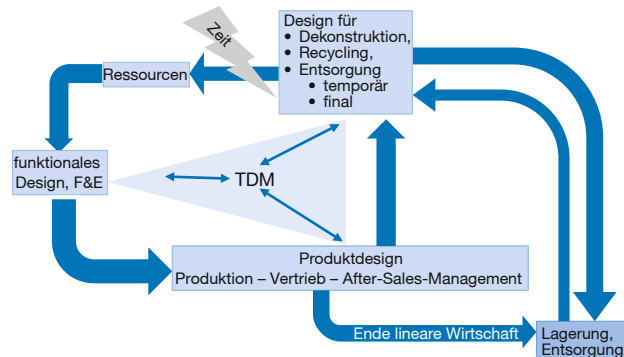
Zeit

Design für
• Dekonstruktion,
• Recycling,
• Entsorgung
• temporär
• final

Ressourcen

funktionales Design, F&E

TDM

Produktdesign
Produktion – Vertrieb – After-Sales-Management

Ende lineare Wirtschaft

Lagerung, Entsorgung